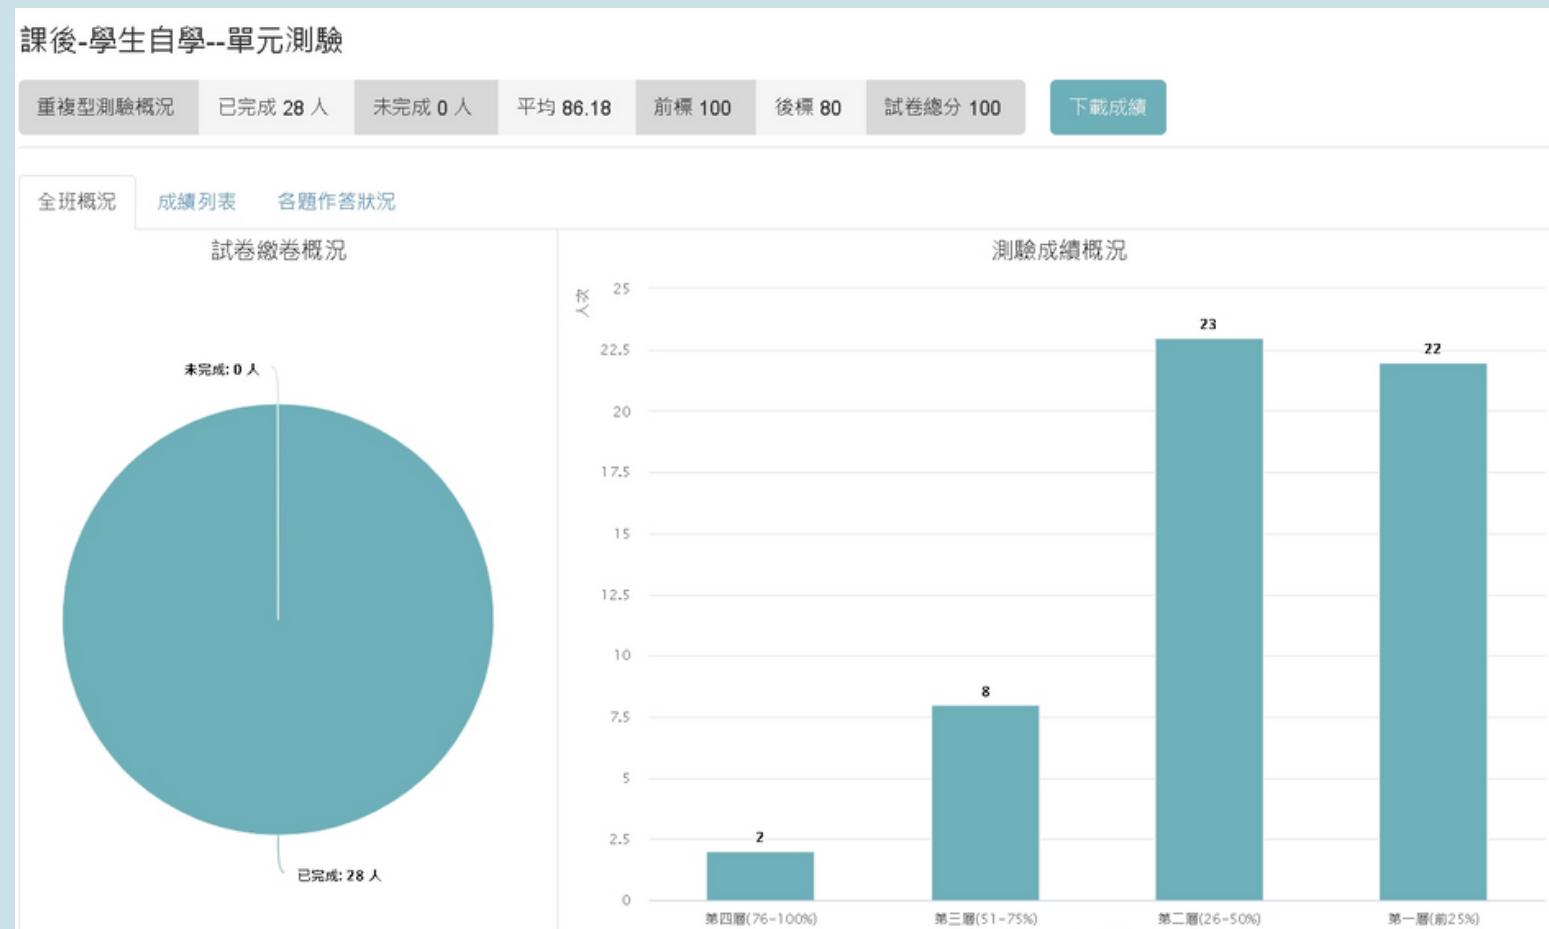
課後-學生自學--單元測驗

重複型測驗概況 | 已完成 28 人 | 未完成 0 人 | 平均 86.18 | 前標 100 | 後標 80 | 試卷總分 100 | 下載成績

全班概況 成績列表 各題作答狀況

試卷繳卷概況

未完成: 0 人

已完成: 28 人

測驗成績概況

人次

25
22.5
20
17.5
15
12.5
10
7.5
5
2.5
0

2
8
23
22

第四層(76-100%) 第三層(51-75%) 第二層(26-50%) 第一層(前25%)